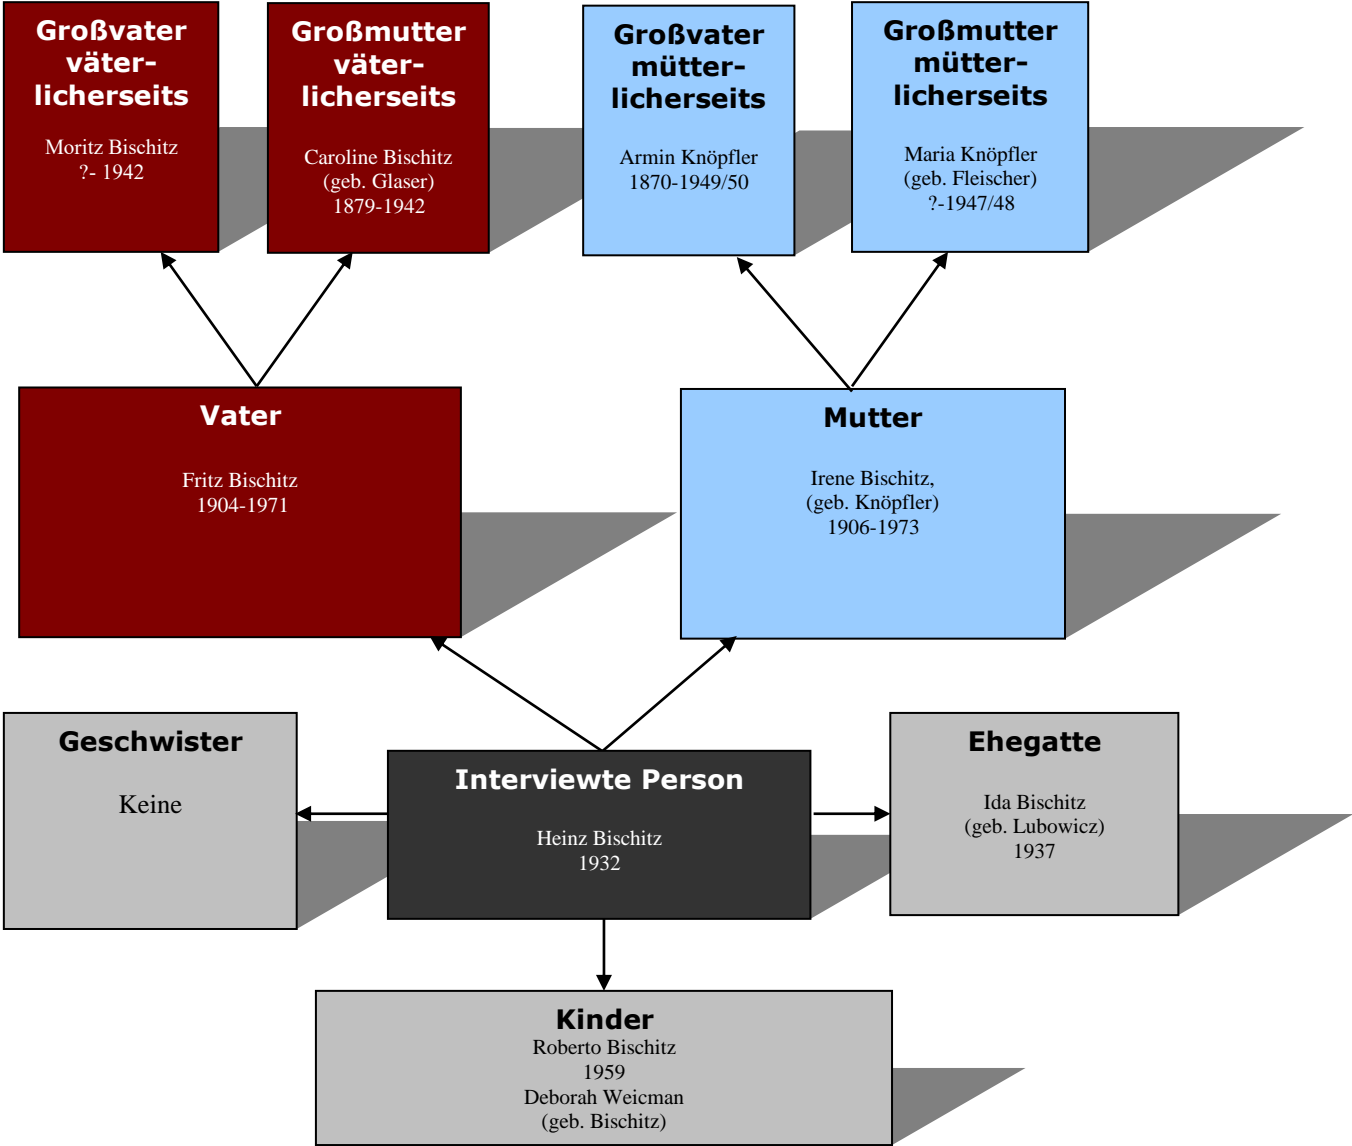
Großvater väterlicherseits

Moritz Bischitz
?- 1942

Großmutter väterlicherseits

Caroline Bischitz
(geb. Glaser)
1879-1942

Großvater mütterlicherseits

Armin Knöpfler
1870-1949/50

Großmutter mütterlicherseits

Maria Knöpfler
(geb. Fleischer)
?-1947/48

Vater

Fritz Bischitz
1904-1971

Mutter

Irene Bischitz,
(geb. Knöpfler)
1906-1973

Geschwister

Keine

Interviewte Person

Heinz Bischitz
1932

Ehegatte

Ida Bischitz
(geb. Lubowicz)
1937

Kinder
Roberto Bischitz
1959
Deborah Weicman
(geb. Bischitz)